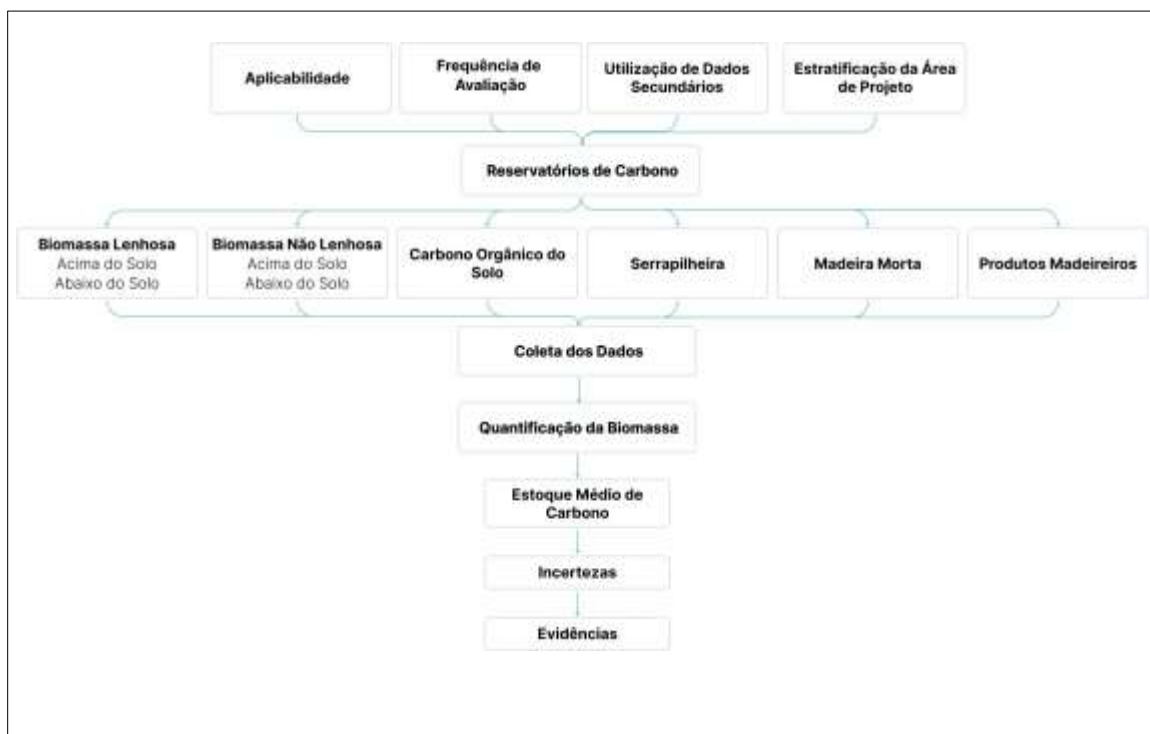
Aplicabilidade

Frequência de Avaliação

Utilização de Dados Secundários

Estratificação da Área de Projeto

Reservatórios de Carbono

Biomassa Lenhosa
Acima do Solo
Abaixo do Solo

Biomassa Não Lenhosa
Acima do Solo
Abaixo do Solo

Carbono Orgânico do Solo

Serrapilheira

Madeira Morta

Produtos Madeireiros

Coleta dos Dados

Quantificação da Biomassa

Estoque Médio de Carbono

Incertezas

Evidências